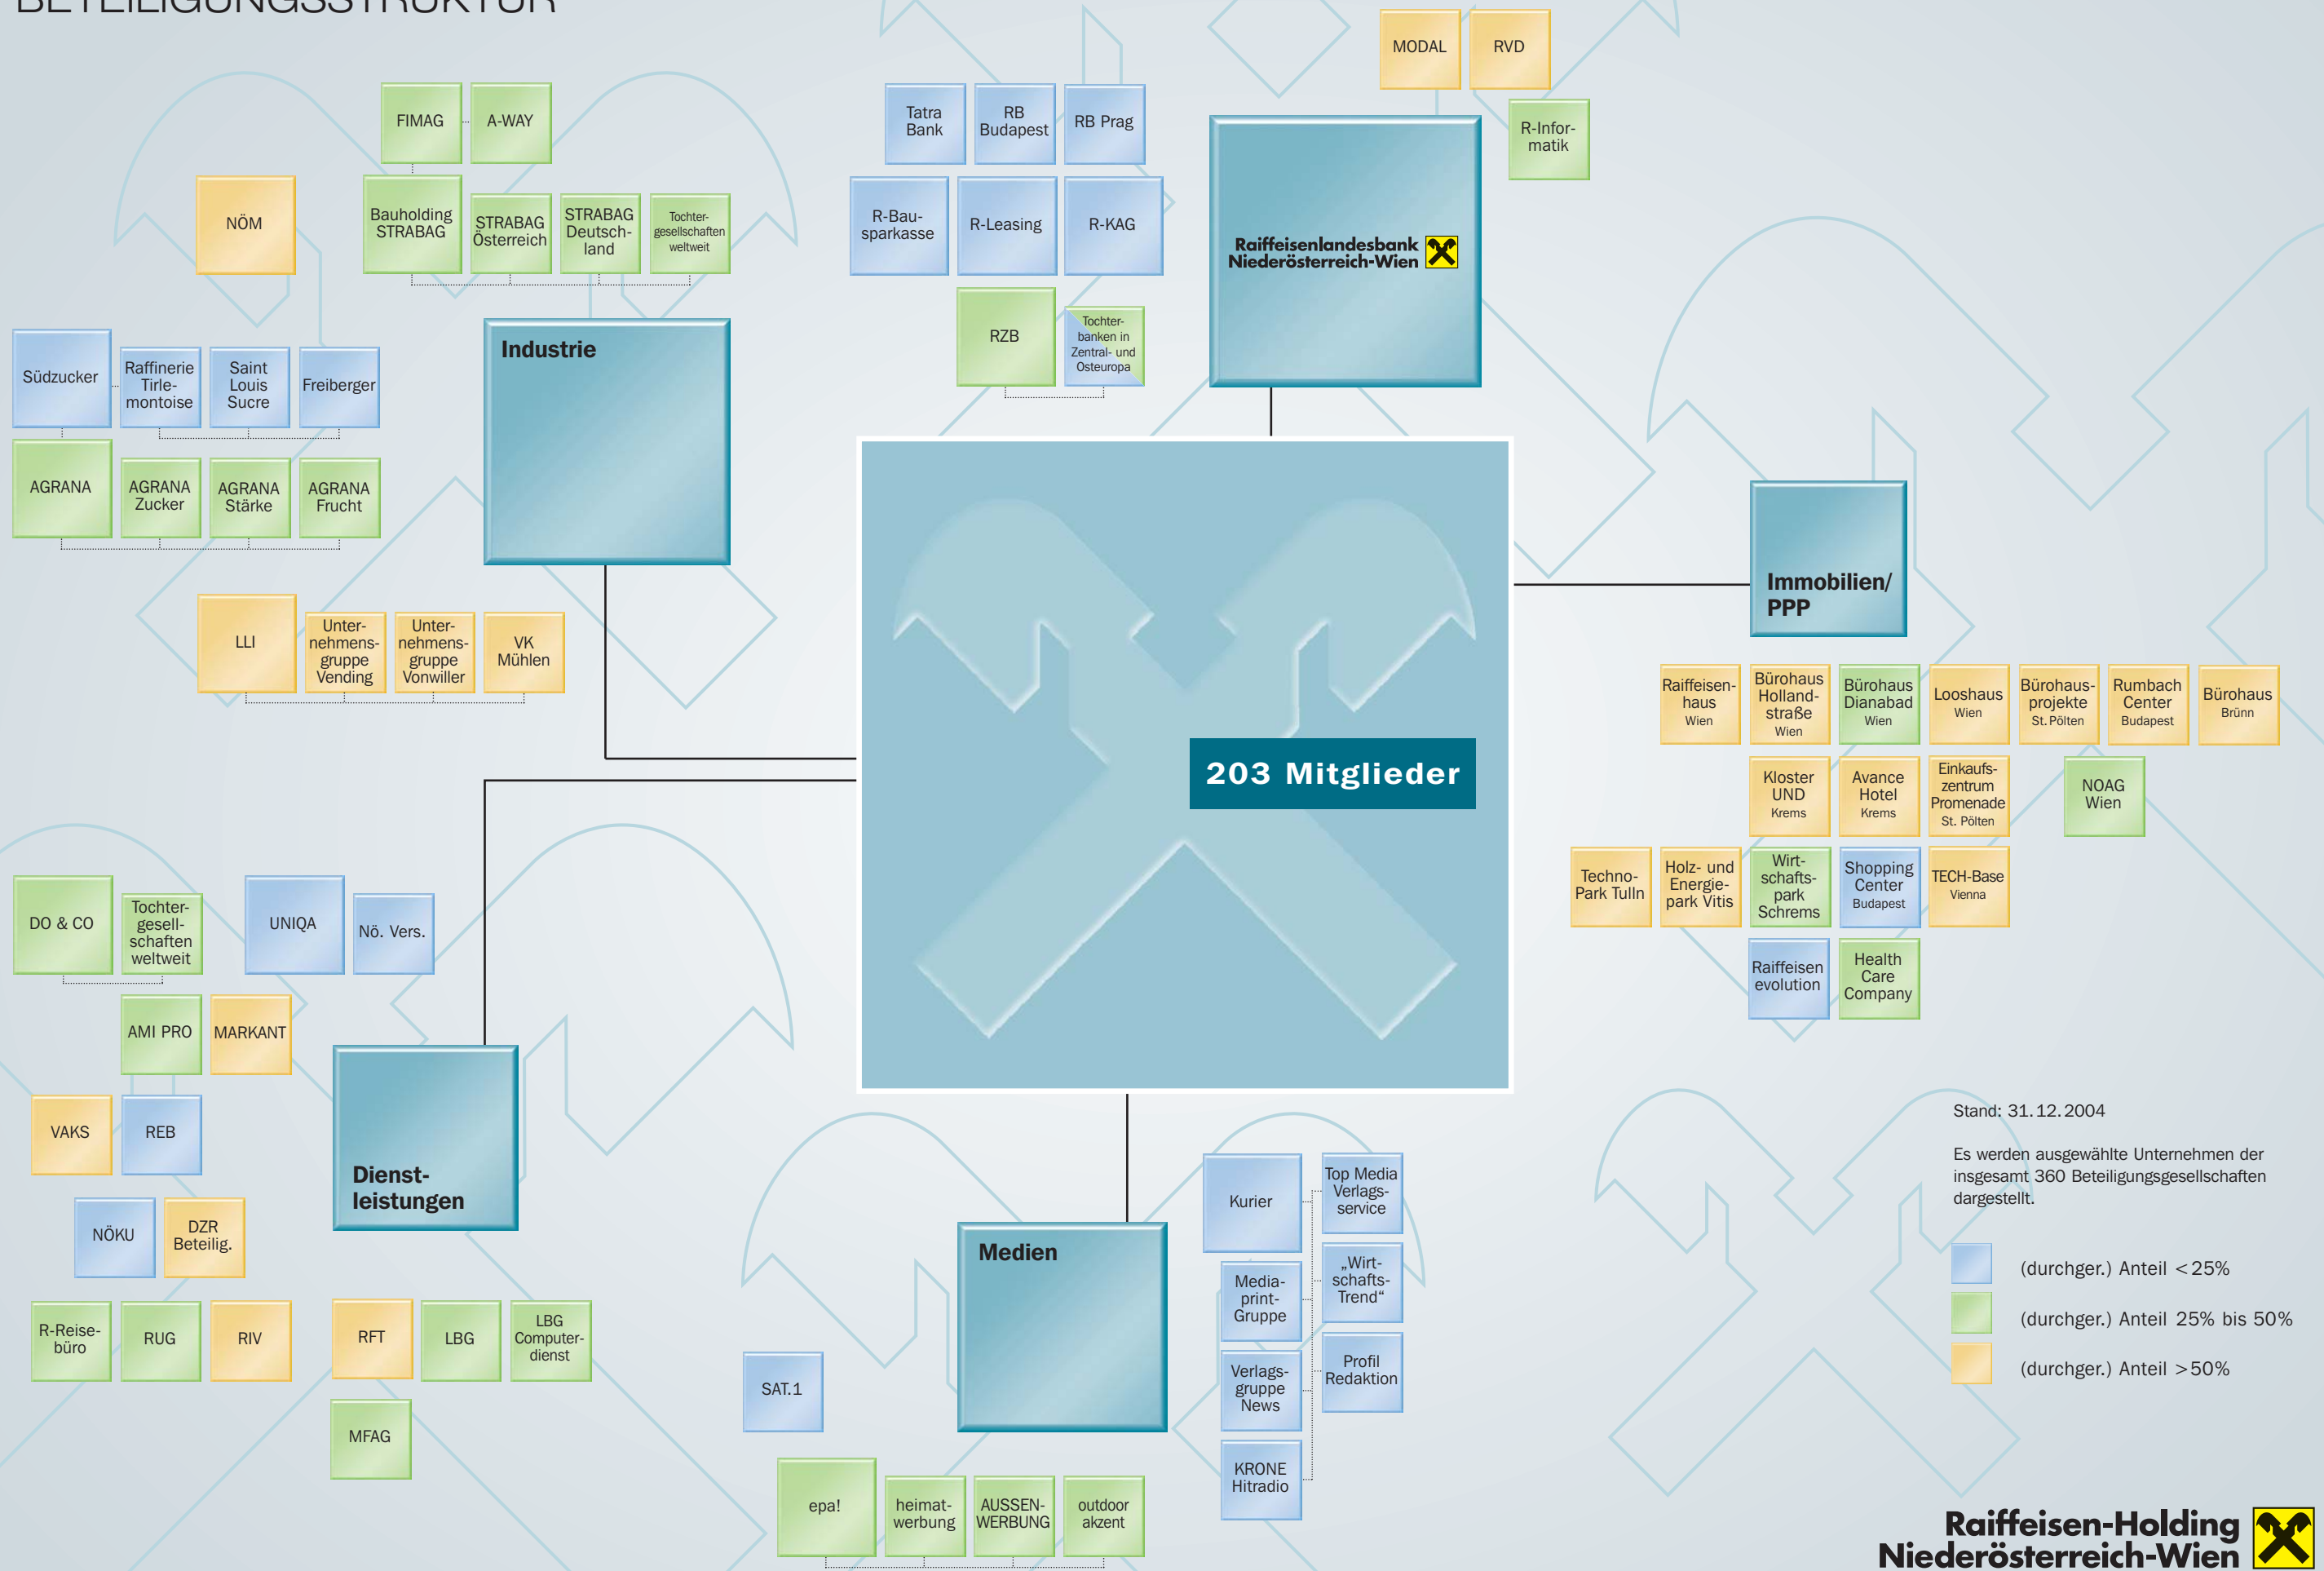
BETEILIGUNGSSTRUKTUR

FIMAG
A-WAY
NÖM
Bauholding STRABAG
STRABAG Österreich
STRABAG Deutschland
Tochtergesellschaften weltweit

Tatra Bank
RB Budapest
RB Prag
R-Bausparkasse
R-Leasing
R-KAG
RZB
Tochterbanken in Zentral- und Osteuropa

MODAL
RVD
R-Informatik

Raiffeisenlandesbank Niederösterreich-Wien

Südzucker
Raffinerie Tirlemontoise
Saint Louis Sucre
Freiberger
AGRANA
AGRANA Zucker
AGRANA Stärke
AGRANA Frucht

Industrie

LLI
Unternehmensgruppe Vending
Unternehmensgruppe Vonwiller
VK Mühlen

203 Mitglieder

Immobilien/ PPP

Raiffeisenhaus Wien
Bürohaus Hollandstraße Wien
Bürohaus Dianabad Wien
Looshaus Wien
Bürohausprojekte St. Pölten
Rumbach Center Budapest
Bürohaus Brünn
Kloster UND Krems
Avance Hotel Krems
Einkaufszentrum Promenade St. Pölten
NOAG Wien
Techno-Park Tulln
Holz- und Energiepark Vitis
Wirtschaftspark Schrems
Shopping Center Budapest
TECH-Base Vienna
Raiffeisen evolution
Health Care Company

DO & CO
Tochtergesellschaften weltweit
UNIQA
Nö. Vers.
AMI PRO
MARKANT
VAKS
REB
NÖKU
DZR Beteilig.
R-Reisebüro
RUG
RIV
RFT
LBG
LBG Computerdienst
MFAG

Dienstleistungen

Medien

Kurier
Top Media Verlagsservice
Mediaprint-Gruppe
„Wirtschafts-Trend“
Verlagsgruppe News
Profil Redaktion
KRONE Hitradio
SAT.1
epa!
heimatwerbung
AUSSENWERBUNG
outdoor akzent

Stand: 31.12.2004

Es werden ausgewählte Unternehmen der insgesamt 360 Beteiligungsgesellschaften dargestellt.

(durchger.) Anteil <25%
(durchger.) Anteil 25% bis 50%
(durchger.) Anteil >50%

Raiffeisen-Holding Niederösterreich-Wien